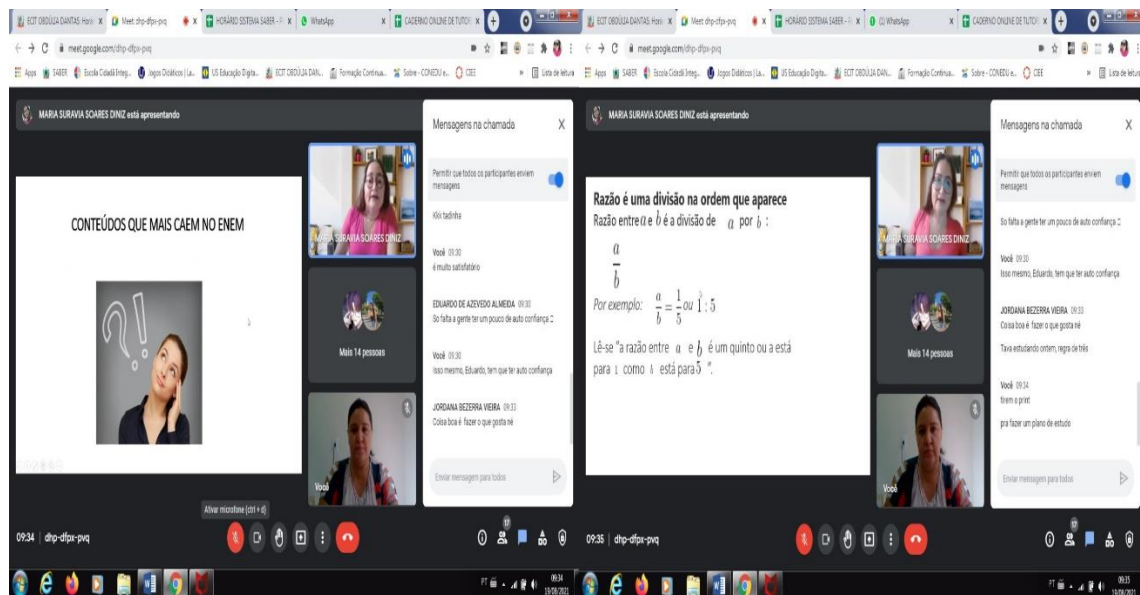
ECIT OBDULIA DANTAS: Horá | Meet: dhp-dfpx-pvq | HORÁRIO SISTEMA SABER | WhatsApp | CADERNO ONLINE DE TUTOR

meet.google.com/dhp-dfpx-pvq

Apps | SABER | Escola Cidadã Integ... | Jogos Didáticos | La... | US Educação Digita... | ECIT OBDULIA DAN... | Formação Continua... | Sobre - CONEDU e... | CEE | Lista de leitura

MARIA SURAVIA SOARES DINIZ está apresentando

CONTEÚDOS QUE MAIS CAEM NO ENEM

MARIA SURAVIA SOARES DINIZ

Mais 14 pessoas

Você

Mensagens na chamada

Permitir que todos os participantes enviem mensagens

Kkk tadinha

Você 09:30
é muito satisfatório

EDUARDO DE AZEVEDO ALMEIDA 09:30
So falta a gente ter um pouco de auto confiança

Você 09:30
Isso mesmo, Eduardo, tem que ter auto confiança

JORDANA BEZERRA VIEIRA 09:33
Coisa boa é fazer o que gosta né

Enviar mensagem para todos

Ativar microfone (ctrl + d)

09:34 | dhp-dfpx-pvq

ECIT OBDULIA DANTAS: Horá | Meet: dhp-dfpx-pvq | HORÁRIO SISTEMA SABER | (1) WhatsApp | CADERNO ONLINE DE TUTOR

meet.google.com/dhp-dfpx-pvq

MARIA SURAVIA SOARES DINIZ está apresentando

Razão é uma divisão na ordem que aparece
Razão entre $a$ e $b$ é a divisão de $a$ por $b$ :

$\frac{a}{b}$

Por exemplo: $\frac{a}{b} = \frac{1}{5}$ ou $1 : 5$

Lê-se "a razão entre $a$ e $b$ é um quinto ou a está para 1 como b está para 5 ".

MARIA SURAVIA SOARES DINIZ

Mais 14 pessoas

Você

Mensagens na chamada

Permitir que todos os participantes enviem mensagens

So falta a gente ter um pouco de auto confiança

Você 09:30
Isso mesmo, Eduardo, tem que ter auto confiança

JORDANA BEZERRA VIEIRA 09:33
Coisa boa é fazer o que gosta né

Tava estudando ordem, regra de três

Você 09:34
tirem o print

pra fazer um plano de estudo

Enviar mensagem para todos

09:35 | dhp-dfpx-pvq

09:34 19/08/2021
09:35 19/08/2021